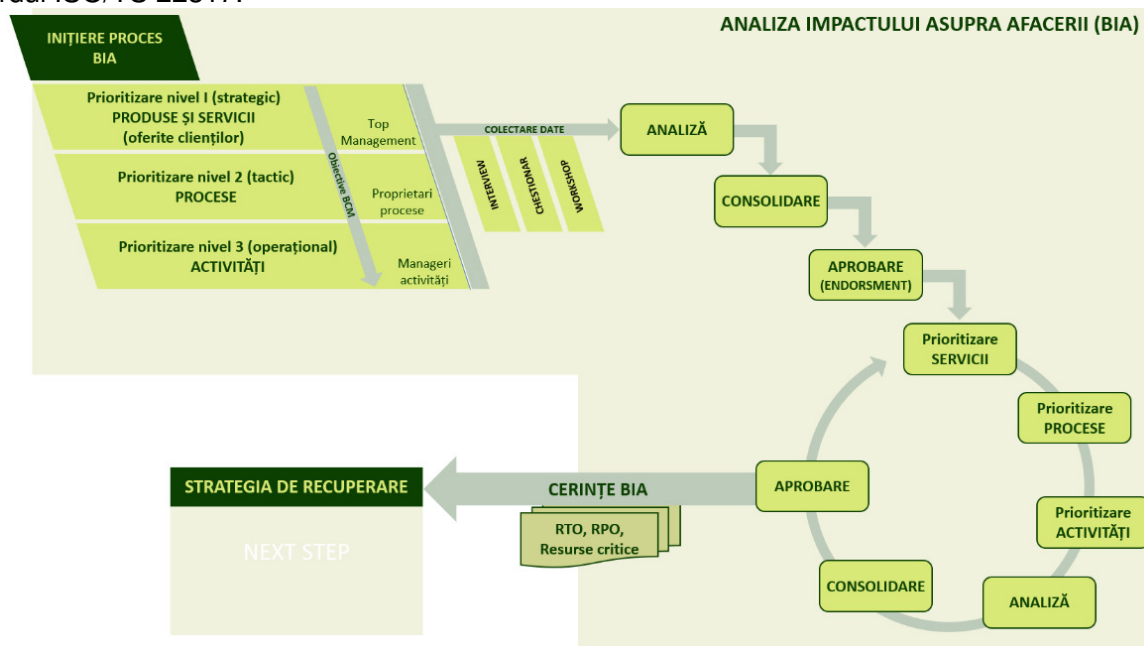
dul ISO/TS 22317:

ANALIZA IMPACTULUI ASUPRA AFACERII (BIA)

INIȚIERE PROCES BIA

Prioritizare nivel I (strategic) PRODUSE ȘI SERVICII (oferite clienților)

Prioritizare nivel 2 (tactic) PROCESE

Prioritizare nivel 3 (operațional) ACTIVITĂȚI

Objective BCM

Top Management

Proprietari procese

Manageri activități

COLECTARE DATE

INTERVIEW

CHESTIONAR

WORKSHOP

ANALIZĂ

CONSOLIDARE

APROBARE (ENDORSMENT)

Prioritizare SERVICII

Prioritizare PROCESE

Prioritizare ACTIVITĂȚI

ANALIZĂ

CONSOLIDARE

APROBARE

CERINȚE BIA

RTO, RPO, Resurse critice

STRATEGIA DE RECUPERARE

NEXT STEP